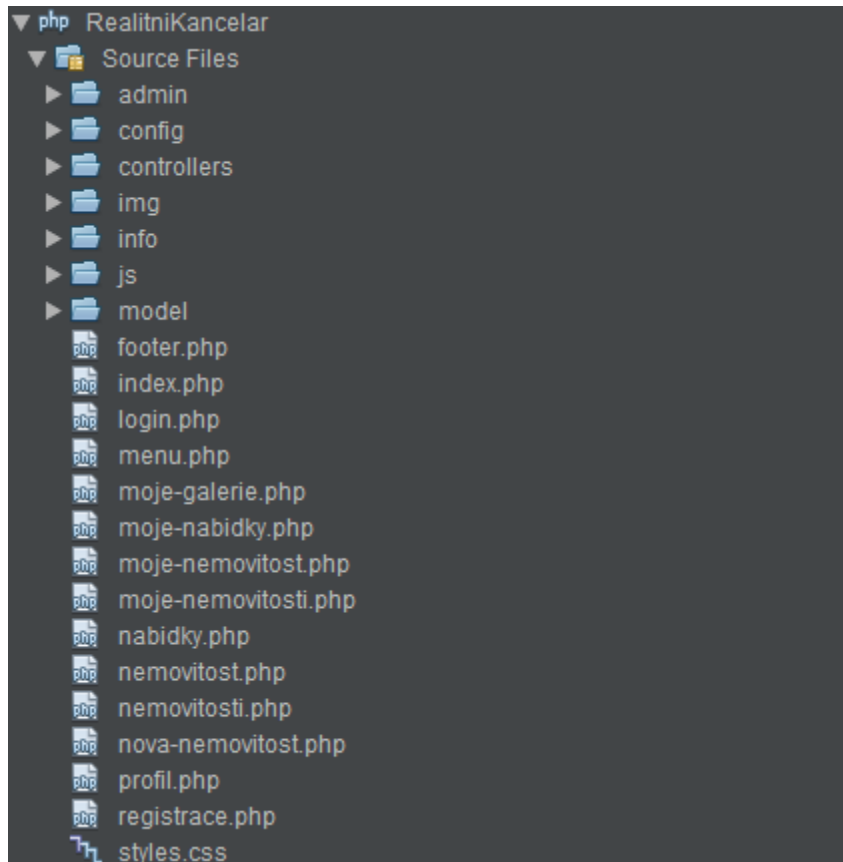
php RealitniKancelar
Source Files
admin
config
controllers
img
info
js
model
footer.php
index.php
login.php
menu.php
moje-galerie.php
moje-nabidky.php
moje-nemovitost.php
moje-nemovitosti.php
nabidky.php
nemovitost.php
nemovitosti.php
nova-nemovitost.php
profil.php
registrace.php
styles.css